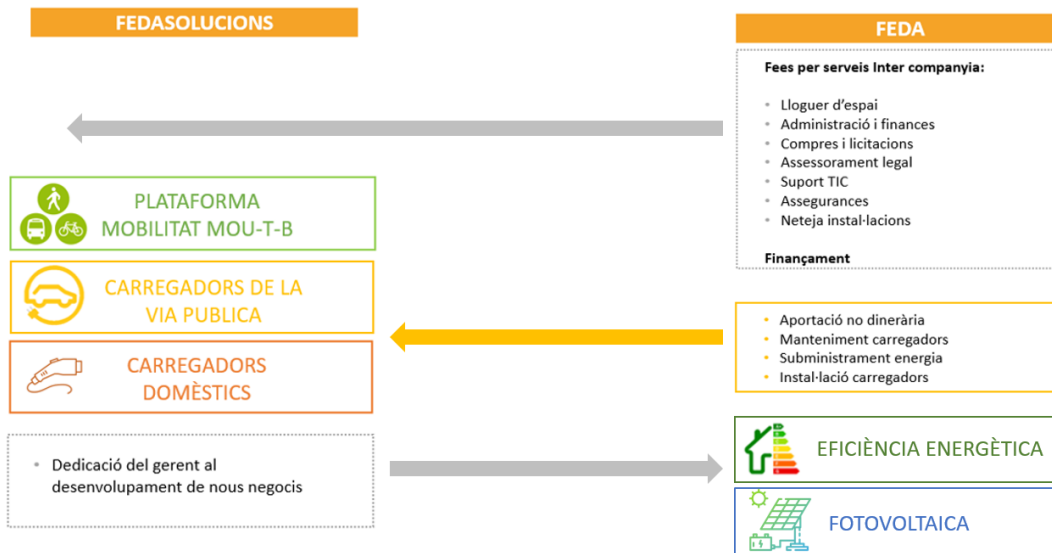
FEDASOLUCIONS

FEDA

Fees per serveis Inter companyia:

- Lloguer d'espai
- Administració i finances
- Compres i licitacions
- Assessorament legal
- Suport TIC
- Assegurances
- Neteja instal·lacions

Finançament

PLATAFORMA MOBILITAT MOU-T-B

CARREGADORS DE LA VIA PUBLICA

CARREGADORS DOMÈSTICS

- Aportació no dinerària
- Manteniment carregadors
- Subministrament energia
- Instal·lació carregadors

- Dedicació del gerent al desenvolupament de nous negocis

EFICIÈNCIA ENERGÈTICA

FOTOVOLTAICA